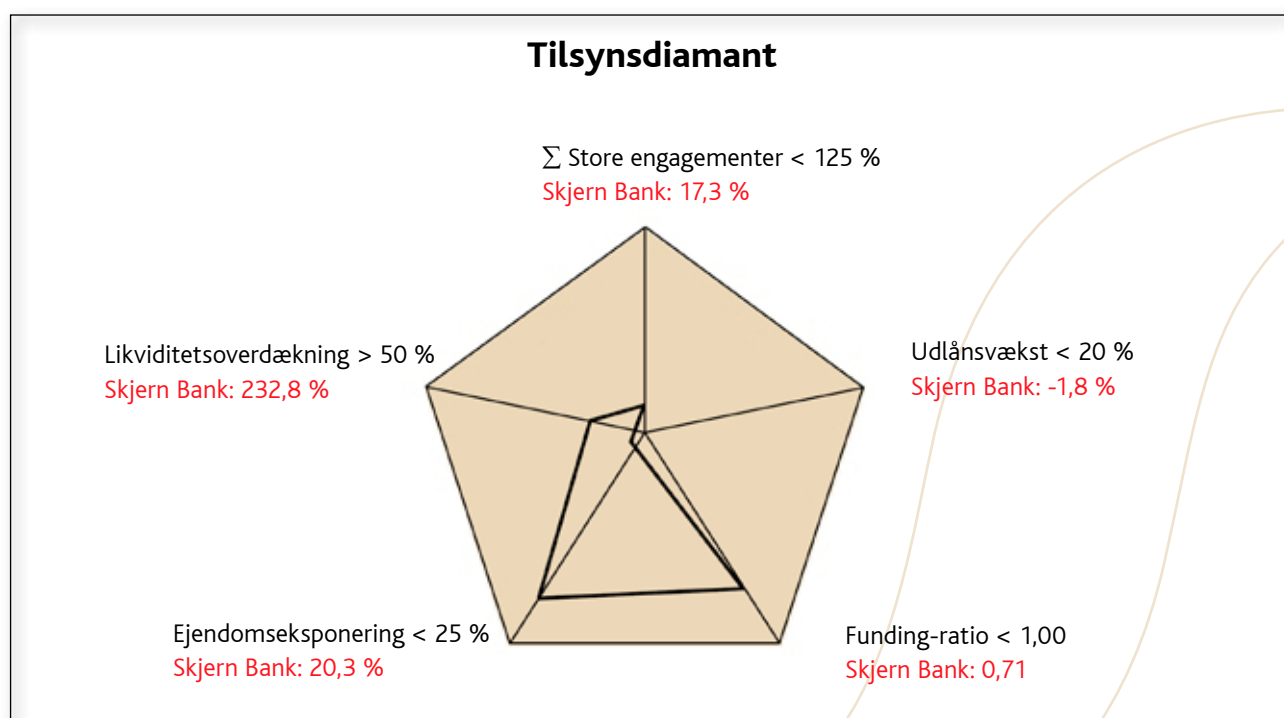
Tilsynsdiamant

$\sum$ Store engagementer < 125 %
Skjern Bank: 17,3 %

Likviditetsoverdækning > 50 %
Skjern Bank: 232,8 %

Udlånsvækst < 20 %
Skjern Bank: -1,8 %

Ejendomseksponering < 25 %
Skjern Bank: 20,3 %

Funding-ratio < 1,00
Skjern Bank: 0,71